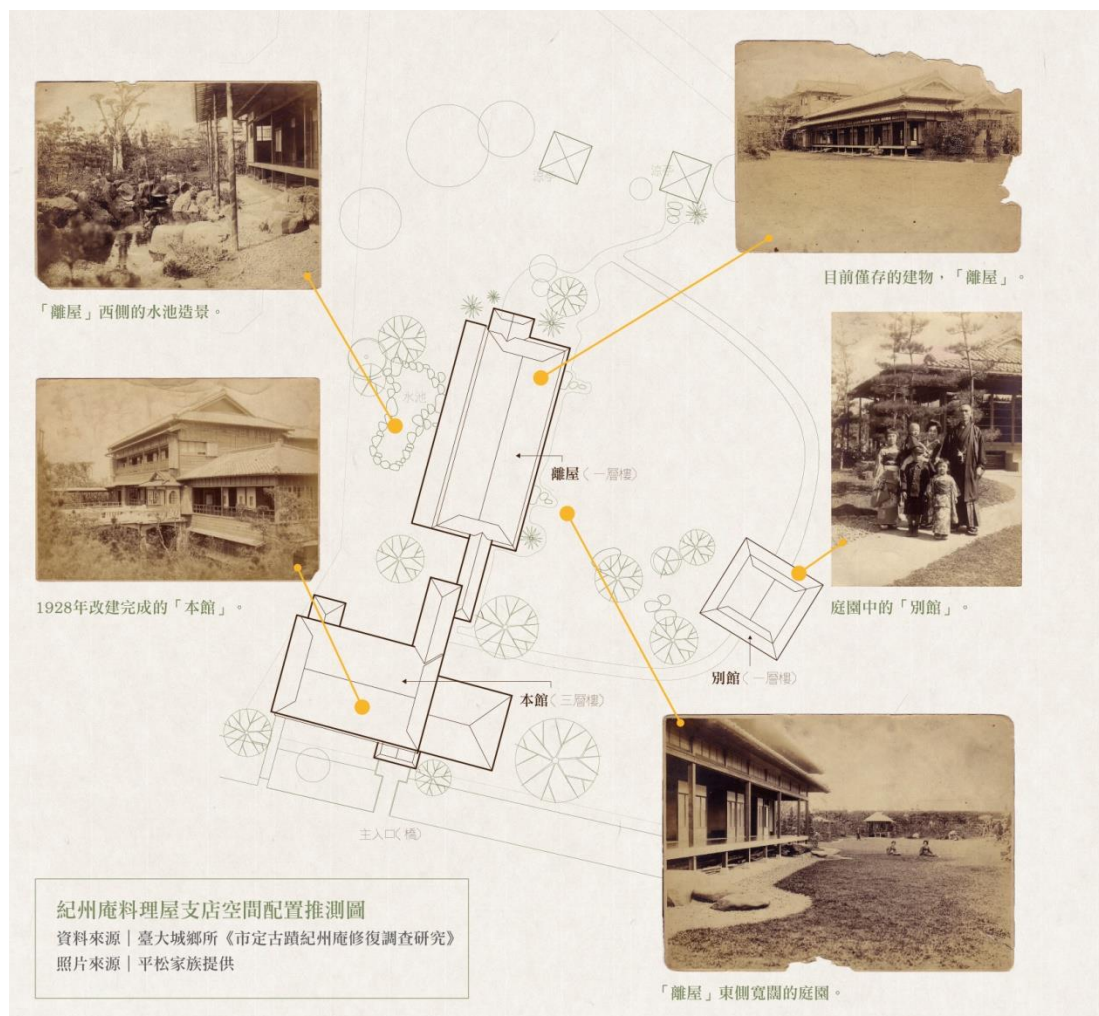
「離屋」西側的水池造景。

目前僅存的建物，「離屋」。

1928年改建完成的「本館」。

庭園中的「別館」。

水池

離屋〈一層樓〉

別館〈一層樓〉

本館〈三層樓〉

主入口〈橋〉

「離屋」東側寬闊的庭園。

紀州庵料理屋支店空間配置推測圖
資料來源｜臺大城鄉所《市定古蹟紀州庵修復調查研究》
照片來源｜平松家族提供